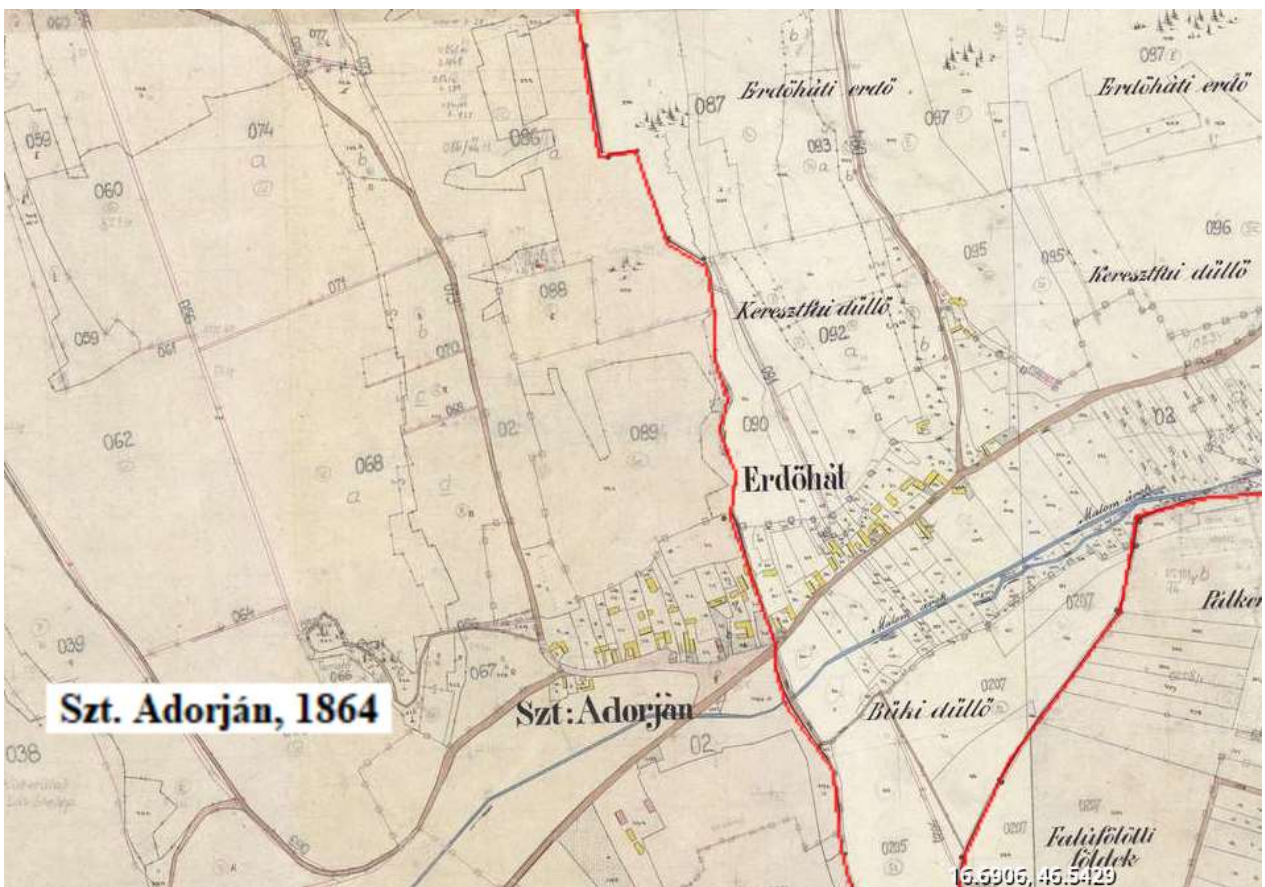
087
Erdőháti erdő
Erdőháti erdő
087
087
074
086
059
060
083
a
b
095
095
096
Keresztfai dűlő
Keresztfai dűlő
088
071
092
a
b
059
070
062
068
089
090
02
02
Erdőhát
039
064
067
0207
Palker
Szt. Adorján, 1864
Szt: Adorján
0207
Büki dűlő
02
038
0207
Falufölötti földek
16.6906, 46.5429